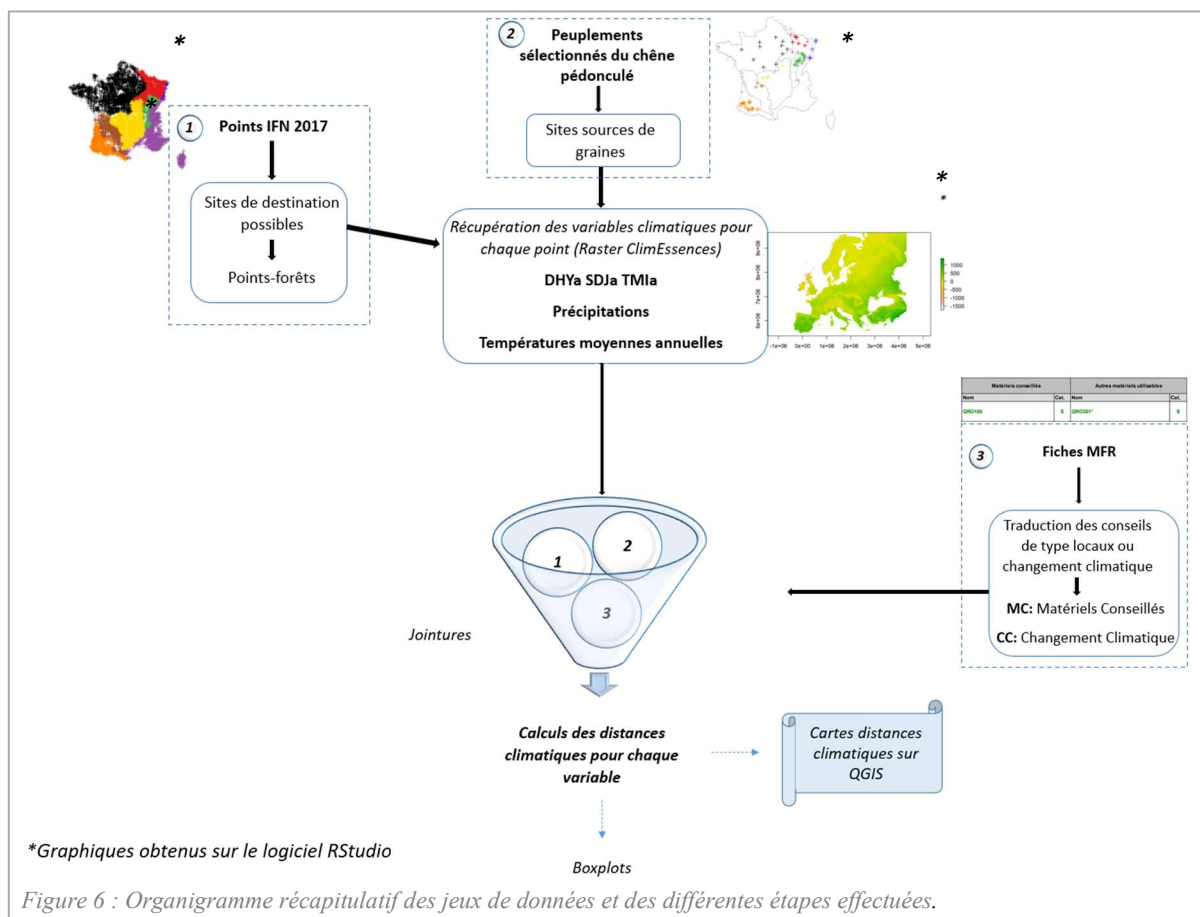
*

1 Points IFN 2017

Sites de destination possibles

Points-forêts

2 Peuplements sélectionnés du chêne pédonculé

Sites sources de graines

*

*

*

Récupération des variables climatiques pour chaque point (Raster ClimEssences)

DHYa SDJa TMIa

Précipitations

Températures moyennes annuelles

1000
500
0
-500
-1000
-1500

6e+06
7e+06
8e+06
9e+06

-1e+06 0e+00 1e+06 2e+06 3e+06 4e+06 5e+06

| Matériels conseillés | | Autres matériels utilisables | |
|---|---|---|---|
| Nom | Cat. | Nom | Cat. |
| QRO100 | S | QRO301* | S |

3 Fiches MFR

Traduction des conseils de type locaux ou changement climatique

MC: Matériels Conseillés

CC: Changement Climatique

1
2
3

Jointures

Calculs des distances climatiques pour chaque variable

Cartes distances climatiques sur QGIS

*Graphiques obtenus sur le logiciel RStudio

Boxplots

Figure 6 : Organigramme récapitulatif des jeux de données et des différentes étapes effectuées.